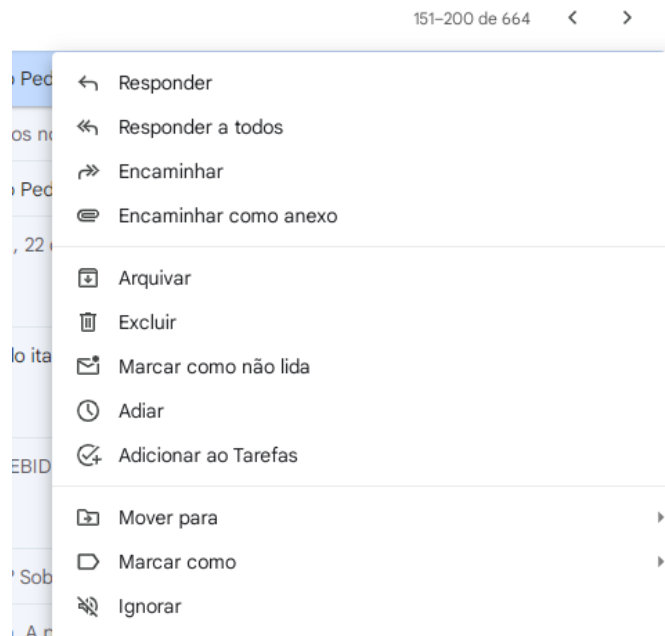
151–200 de 664

Responder
Responder a todos
Encaminhar
Encaminhar como anexo

Arquivar
Excluir
Marcar como não lida
Adiar
Adicionar ao Tarefas

Mover para
Marcar como
Ignorar

Pec
os n
Pec
, 22
lo ita
EBID
Sob
A r